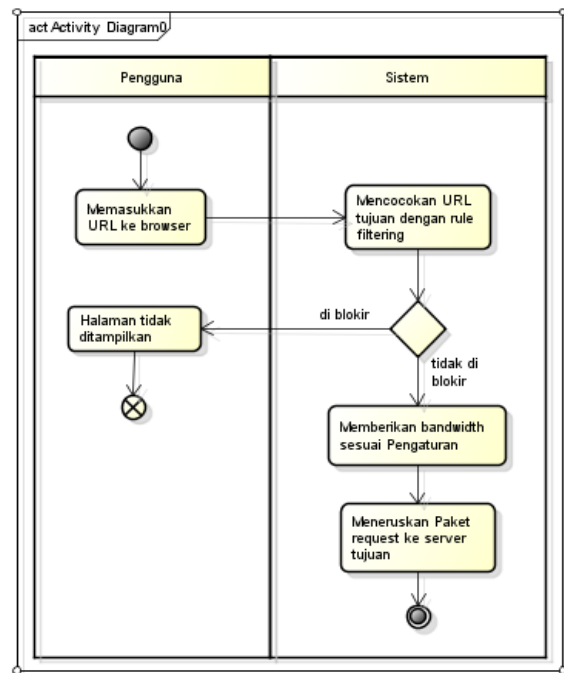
act Activity Diagram0

Pengguna

Sistem

Memasukkan URL ke browser

Mencocokan URL tujuan dengan rule filtering

di blokir

Halaman tidak ditampilkan

tidak di blokir

Memberikan bandwidth sesuai Pengaturan

Meneruskan Paket request ke server tujuan